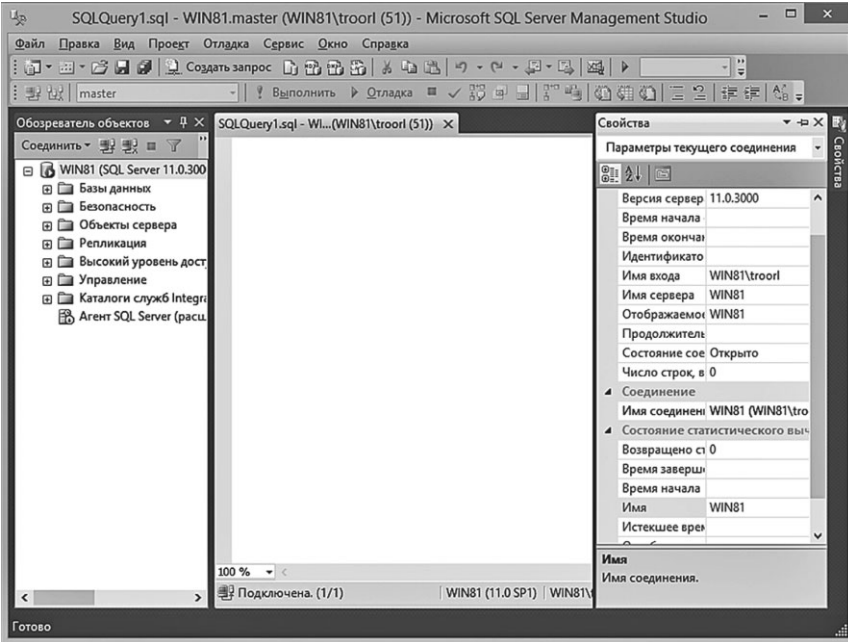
SQLQuery1.sql - WIN81.master (WIN81\troorl (51)) - Microsoft SQL Server Management Studio

Файл Правка Вид Проект Отладка Сервис Окно Справка

Создать запрос

master

Выполнить Отладка

Обозреватель объектов

Соединить

WIN81 (SQL Server 11.0.300
Базы данных
Безопасность
Объекты сервера
Репликация
Высокий уровень дост
Управление
Каталоги служб Integra
Агент SQL Server (расш

SQLQuery1.sql - Wi...(WIN81\troorl (51))

100 %

Подключена. (1/1)

WIN81 (11.0 SP1) | WIN81\

Свойства

Параметры текущего соединения

| | |
|---|---|
| Версия сервер | 11.0.3000 |
| Время начала | |
| Время оконча | |
| Идентификато | |
| Имя входа | WIN81\troorl |
| Имя сервера | WIN81 |
| Отображаемое | WIN81 |
| Продолжитель | |
| Состояние сое | Открыто |
| Число строк, в | 0 |
| Соединение | |
| Имя соединени | WIN81 (WIN81\tro |
| Состояние статистического выч | |
| Возвращено ст | 0 |
| Время заверш | |
| Время начала | |
| Имя | WIN81 |
| Истекшее врем | |

Имя
Имя соединения.

Свойства

Готово